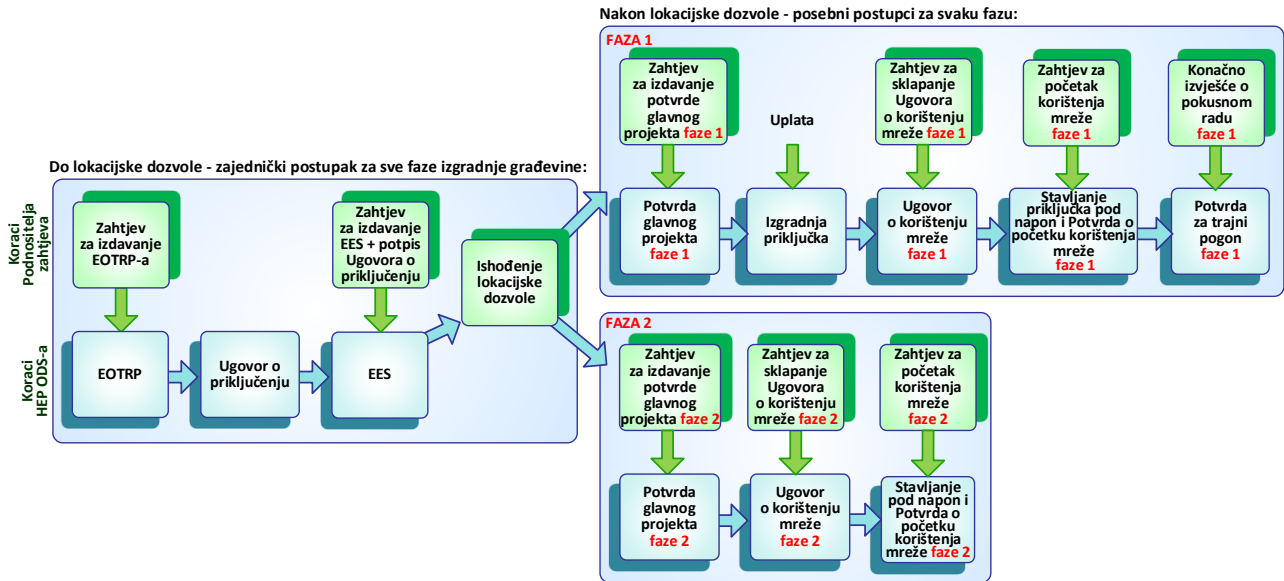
Nakon lokacijske dozvole - posebni postupci za svaku fazu:

FAZA 1

Zahtjev za izdavanje potvrde glavnog projekta faze 1

Uplata

Zahtjev za sklapanje Ugovora o korištenju mreže faze 1

Zahtjev za početak korištenja mreže faze 1

Konačno izvješće o pokusnom radu faze 1

Potvrda glavnog projekta faze 1

Izgradnja priključka

Ugovor o korištenju mreže faze 1

Stavljanje priključka pod napon i Potvrda o početku korištenja mreže faze 1

Potvrda za trajni pogon faze 1

Do lokacijske dozvole - zajednički postupak za sve faze izgradnje građevine:

Koraci Podnositelja zahtjeva

Koraci HEP ODS-a

Zahtjev za izdavanje EOTRP-a

Zahtjev za izdavanje EES + potpis Ugovora o priključenju

EOTRP

Ugovor o priključenju

EES

Ishođenje lokacijske dozvole

FAZA 2

Zahtjev za izdavanje potvrde glavnog projekta faze 2

Zahtjev za sklapanje Ugovora o korištenju mreže faze 2

Zahtjev za početak korištenja mreže faze 2

Potvrda glavnog projekta faze 2

Ugovor o korištenju mreže faze 2

Stavljanje pod napon i Potvrda o početku korištenja mreže faze 2